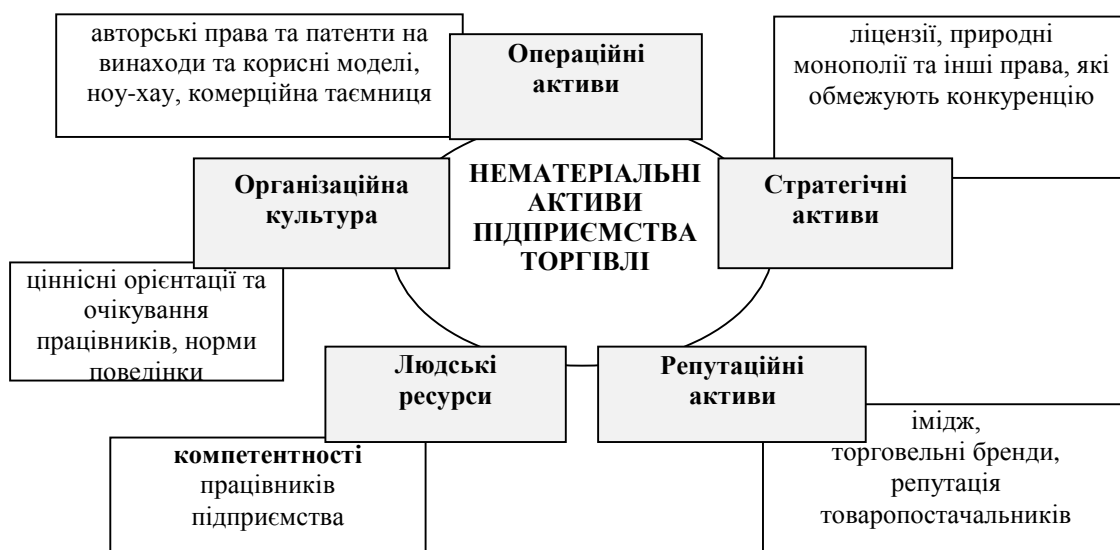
авторські права та патенти на винаходи та корисні моделі, ноу-хау, комерційна таємниця

Операційні активи

ліцензії, природні монополії та інші права, які обмежують конкуренцію

Організаційна культура

НЕМАТЕРІАЛЬНІ АКТИВИ ПІДПРИЄМСТВА ТОРГІВЛІ

Стратегічні активи

ціннісні орієнтації та очікування працівників, норми поведінки

Людські ресурси

Репутаційні активи

імідж, торговельні бренди, репутація товаропостачальників

компетентності працівників підприємства